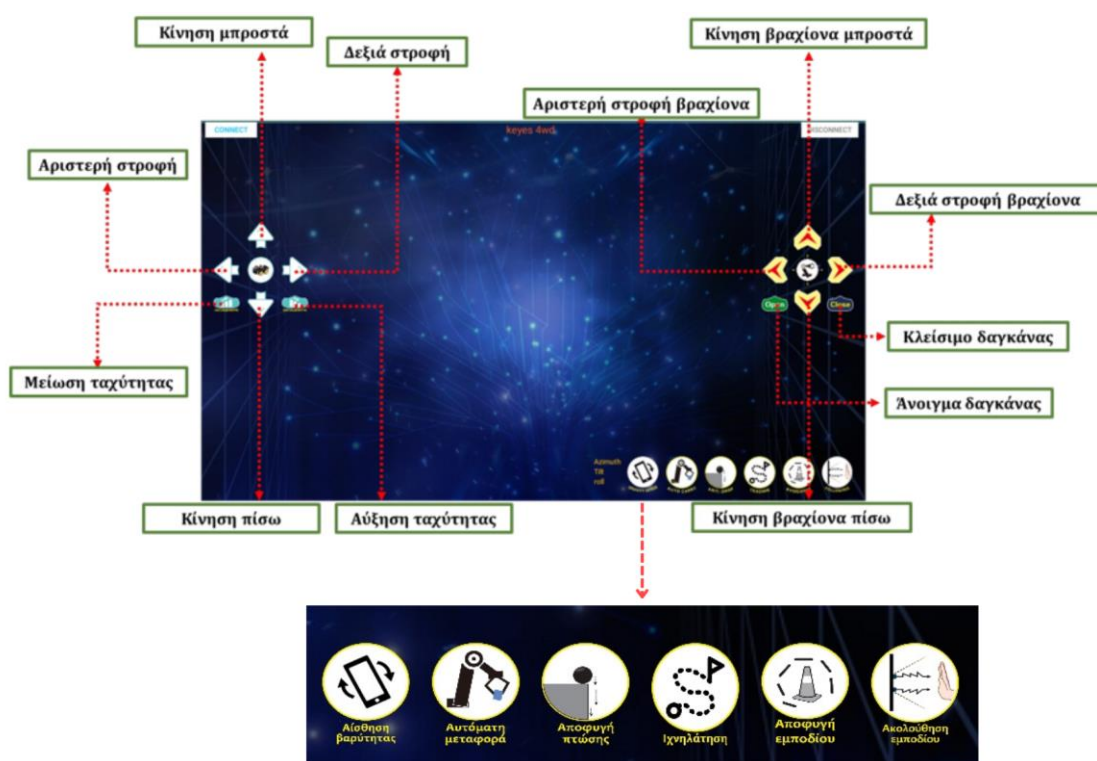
Κίνηση μπροστά

Δεξιά στροφή

Κίνηση βραχίονα μπροστά

Αριστερή στροφή βραχίονα

CONNECT

keyes 4wd

DISCONNECT

Αριστερή στροφή

Δεξιά στροφή βραχίονα

Open

Close

Κλείσιμο δαγκάνας

Μείωση ταχύτητας

Άνοιγμα δαγκάνας

Azimuth
Tilt
roll

Κίνηση πίσω

Αύξηση ταχύτητας

Κίνηση βραχίονα πίσω

Αίσθηση βαρύτητας

Αυτόματη μεταφορά

Αποφυγή πτώσης

Ιχνηλάτηση

Αποφυγή εμποδίου

Ακολούθηση εμποδίου